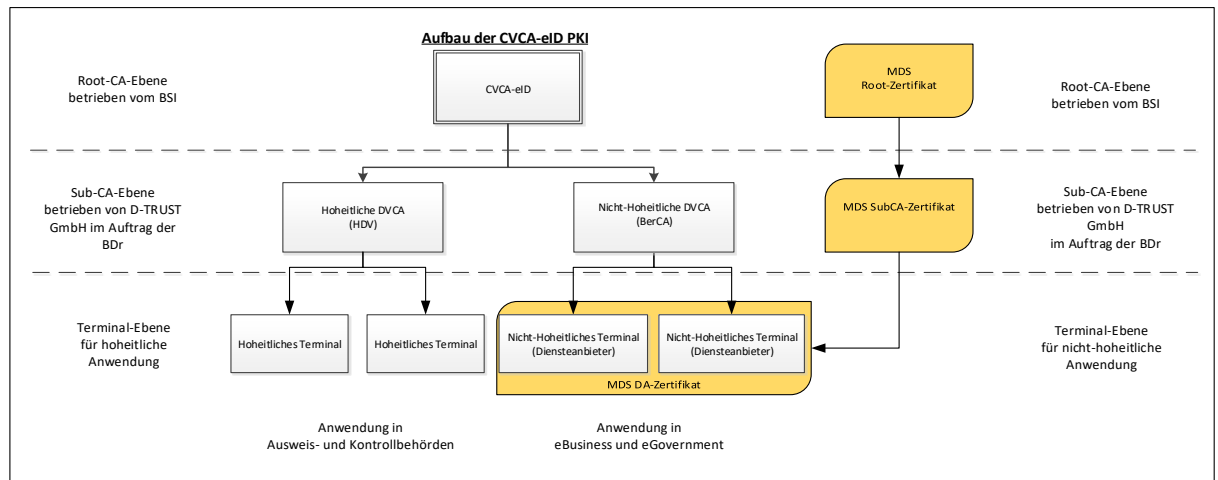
Aufbau der CVCA-eID PKI

Root-CA-Ebene betrieben vom BSI

CVCA-eID

MDS Root-Zertifikat

Root-CA-Ebene betrieben vom BSI

Sub-CA-Ebene betrieben von D-TRUST GmbH im Auftrag der BDr

Hoheitliche DVCA (HDV)

Nicht-Hoheitliche DVCA (BerCA)

MDS SubCA-Zertifikat

Sub-CA-Ebene betrieben von D-TRUST GmbH im Auftrag der BDr

Terminal-Ebene für hoheitliche Anwendung

Hoheitliches Terminal

Hoheitliches Terminal

Nicht-Hoheitliches Terminal (Diensteanbieter)

Nicht-Hoheitliches Terminal (Diensteanbieter)

MDS DA-Zertifikat

Terminal-Ebene für nicht-hoheitliche Anwendung

Anwendung in Ausweis- und Kontrollbehörden

Anwendung in eBusiness und eGovernment